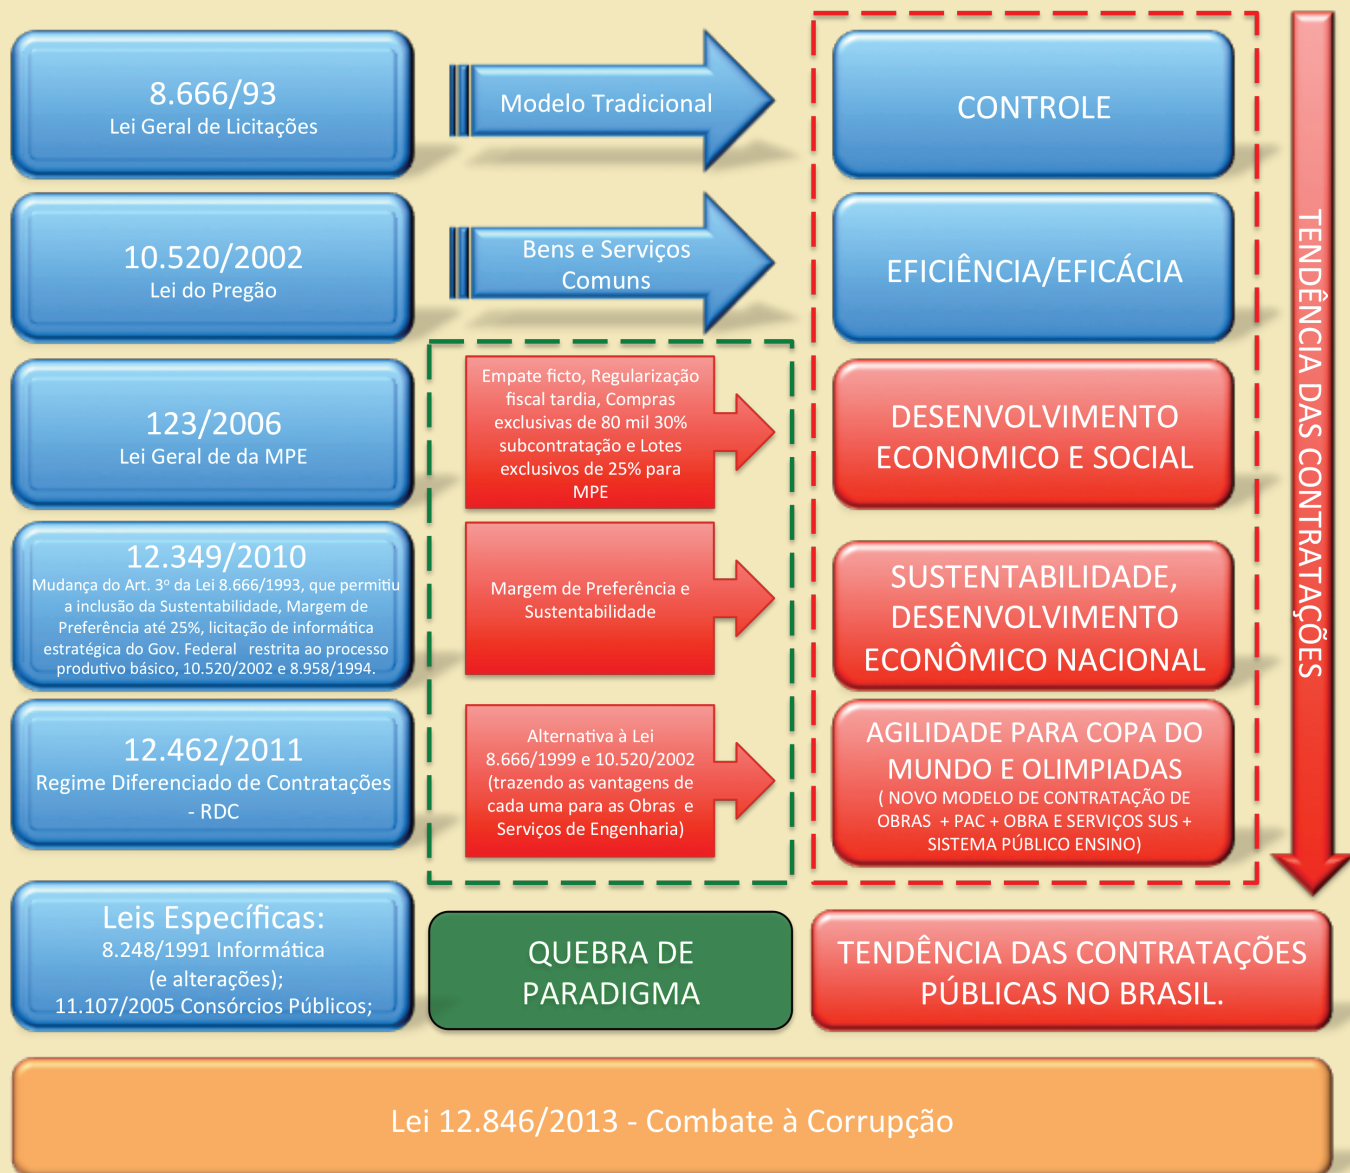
8.666/93
Lei Geral de Licitações

Modelo Tradicional

CONTROLE

10.520/2002
Lei do Pregão

Bens e Serviços Comuns

EFICIÊNCIA/EFICÁCIA

123/2006
Lei Geral de da MPE

Empate ficto, Regularização fiscal tardia, Compras exclusivas de 80 mil 30% subcontratação e Lotes exclusivos de 25% para MPE

DESENVOLVIMENTO ECONOMICO E SOCIAL

12.349/2010
Mudança do Art. 3º da Lei 8.666/1993, que permitiu a inclusão da Sustentabilidade, Margem de Preferência até 25%, licitação de informática estratégica do Gov. Federal restrita ao processo produtivo básico, 10.520/2002 e 8.958/1994.

Margem de Preferência e Sustentabilidade

SUSTENTABILIDADE, DESENVOLVIMENTO ECONÔMICO NACIONAL

12.462/2011
Regime Diferenciado de Contratações - RDC

Alternativa à Lei 8.666/1999 e 10.520/2002 (trazendo as vantagens de cada uma para as Obras e Serviços de Engenharia)

AGILIDADE PARA COPA DO MUNDO E OLIMPIADAS
( NOVO MODELO DE CONTRATAÇÃO DE OBRAS + PAC + OBRA E SERVIÇOS SUS + SISTEMA PÚBLICO ENSINO)

TENDÊNCIA DAS CONTRATAÇÕES

Leis Específicas:
8.248/1991 Informática (e alterações);
11.107/2005 Consórcios Públicos;

QUEBRA DE PARADIGMA

TENDÊNCIA DAS CONTRATAÇÕES PÚBLICAS NO BRASIL.

Lei 12.846/2013 - Combate à Corrupção